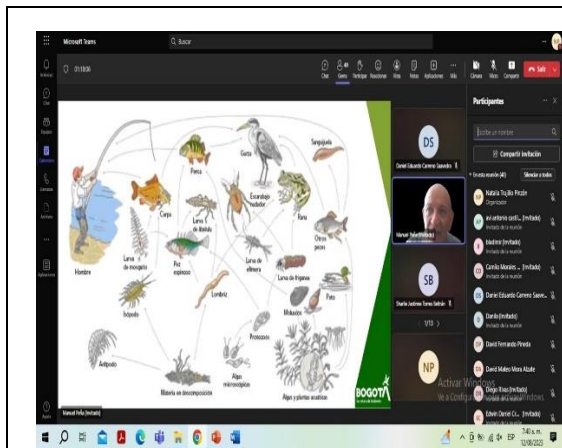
Microsoft Teams

Buscar

01:18:06

Chat Gente Participar Reacciones Vista Notas Aplicaciones Más Cámara Micro Compartir Salir

Actividad Chat Equipos Calendario Llamadas Archivos Aplicaciones Ayuda

Sanguijuela
Garza
Perca
Escarabajo buceador
Rana
Carpa
Larva de libélula
Otros peces
Larva de mosquito
Pez espinoso
Larva de efímera
Larva de frigánea
Hombre
Pato
Lombriz
Isópodo
Moluscos
Protozoos
Anfípodo
Algas microscópicas
Materia en descomposición
Algas y plantas acuáticas

BOGOTÁ

DS
Daniel Eduardo Carreno Saavedra

Manuel Peña (Invitado)

SB
Sharlie Jazbleidy Torres Beltrán

1/13

NP

Manuel Peña (Invitado)

Participantes

Escribe un nombre

Compartir invitación

En esta reunión (49) Silenciar a todos

Natalia Trujillo Pinzón
Organizador

ani antonio casti... (Invitado)
Invitado de la reunión

bladimir (Invitado)
Invitado de la reunión

Camilo Morales ... (Invitado)
Invitado de la reunión

Daniel Eduardo Carreno Saave...

Danilo (Invitado)
Invitado de la reunión

David Fernando Pineda

David Mateo Mora Alzate

Diego Rivas (Invitado)
Invitado de la reunión

Edwin Daniel Cu... (Invitado)

Activar Windows
Ve a Configuración para activar Windows.

7:40 a. m.
12/08/2022